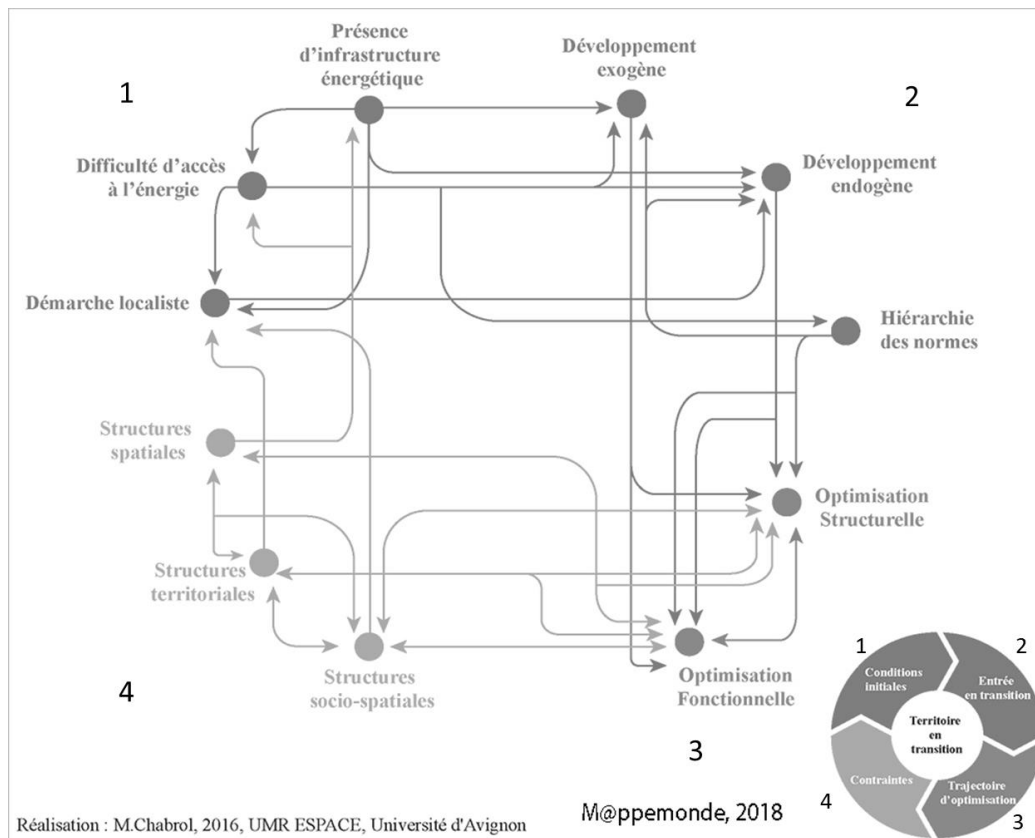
1

Présence d'infrastructure énergétique

Développement exogène

2

Difficulté d'accès à l'énergie

Développement endogène

Démarche localiste

Hiérarchie des normes

Structures spatiales

Optimisation Structurelle

Structures territoriales

Structures socio-spatiales

Optimisation Fonctionnelle

4

3

1

2

Conditions initiales

Entrée en transition

Territoire en transition

Contraintes

Trajectoire d'optimisation

4

3

Réalisation : M.Chabrol, 2016, UMR ESPACE, Université d'Avignon

M@ppemonde, 2018